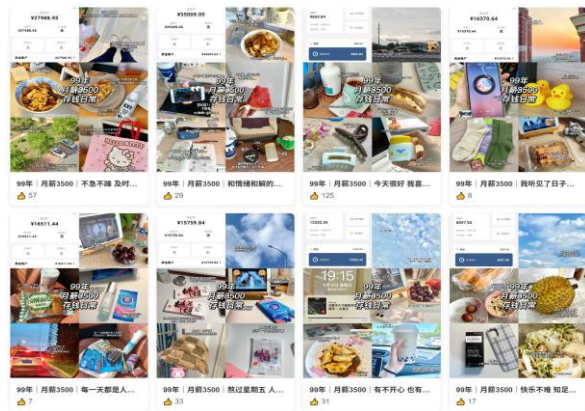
¥27988.95

99年 月薪3500 存钱日常

99年｜月薪3500｜不急不躁 及时...

57

¥15009.05

99年 月薪3500 存钱日常

99年｜月薪3500｜和情绪和解的...

29

99年 月薪3500 存钱日常

99年｜月薪3500｜今天很好 我喜...

125

¥16370.44

99年 月薪3500 存钱日常

99年｜月薪3500｜我明见了日子...

8

¥16511.44

99年 月薪3500 存钱日常

99年｜月薪3500｜每一天都是人...

7

¥15759.84

99年 月薪3500 存钱日常

99年｜月薪3500｜熬过星期五 人...

33

19:15

99年 月薪3500 存钱日常

99年｜月薪3500｜有不开心 也有...

31

99年 月薪3500 存钱日常

99年｜月薪3500｜快乐不难 知足...

17